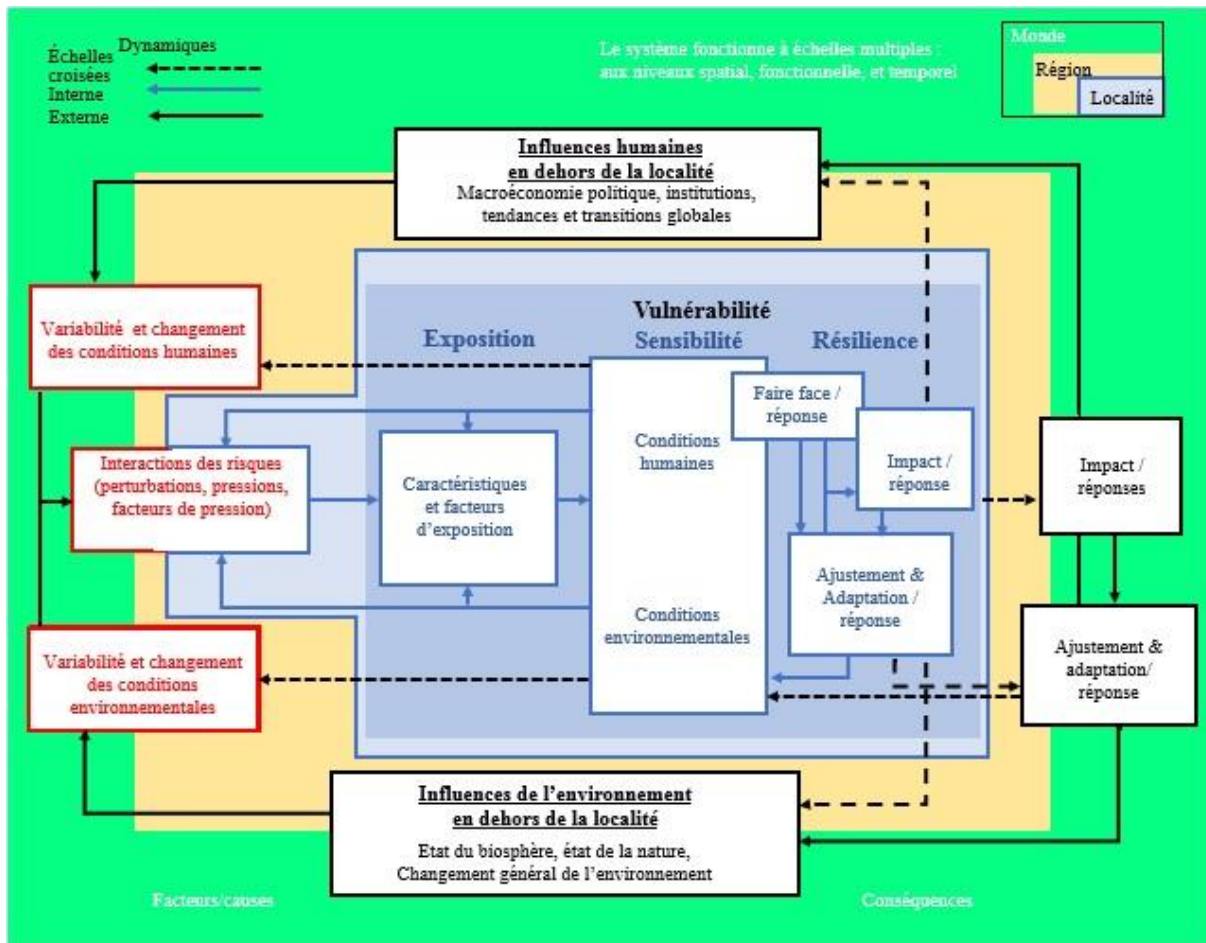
Dynamiques
Échelles croisées
Interne
Externe

Le système fonctionne à échelles multiples : aux niveaux spatial, fonctionnelle, et temporel

Monde
Région
Localité

**Influences humaines en dehors de la localité**
Macroéconomie politique, institutions, tendances et transitions globales

Variabilité et changement des conditions humaines

Vulnérabilité
Exposition
Sensibilité
Résilience

Faire face / réponse

Interactions des risques (perturbations, pressions, facteurs de pression)

Caractéristiques et facteurs d'exposition

Conditions humaines

Impact / réponse

Impact / réponses

Ajustement & Adaptation / réponse

Conditions environnementales

Ajustement & adaptation/ réponse

Variabilité et changement des conditions environnementales

**Influences de l'environnement en dehors de la localité**
Etat du biosphère, état de la nature, Changement général de l'environnement

Facteurs/causes
Conséquences